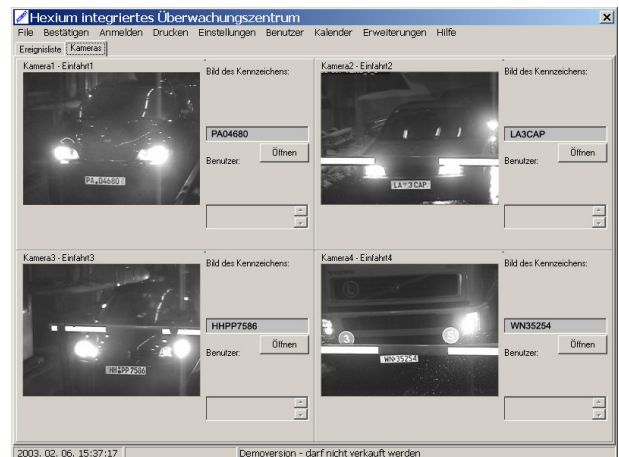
Hexium integriertes Überwachungszentrum

File Bestätigen Anmelden Drucken Einstellungen Benutzer Kalender Erweiterungen Hilfe

Ereignisliste Kameras

Kamera1 - Einfahrt1

PA 04680

Bild des Kennzeichens:

PA04680

Benutzer:

Öffnen

Kamera2 - Einfahrt2

LA 3 CAP

Bild des Kennzeichens:

LA3CAP

Benutzer:

Öffnen

Kamera3 - Einfahrt3

HHPP7586

Bild des Kennzeichens:

HHPP7586

Benutzer:

Öffnen

Kamera4 - Einfahrt4

3

WN 35254

Bild des Kennzeichens:

WN35254

Benutzer:

Öffnen

2003. 02. 06. 15:37:17

Demoversion - darf nicht verkauft werden